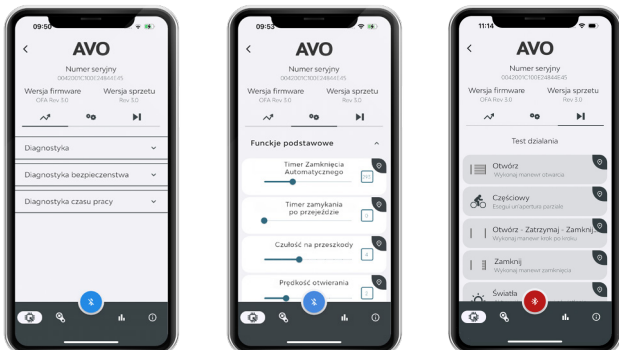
09:50

<

AVO

Numer seryjny
0042001C1000C346441.05

Wersja firmware
OFA Rev 3.0

Wersja sprzętu
Rev 3.0

Diagnostyka

Diagnostyka bezpieczeństwa

Diagnostyka czasu pracy

09:53

<

AVO

Numer seryjny
0042001C1000C346441.05

Wersja firmware
OFA Rev 3.0

Wersja sprzętu
Rev 3.0

Funkcje podstawowe

Timer Zamknięcia Automatycznego

Timer zamykania po przejeździe

Czułość na przeszkody

Prędkość otwierania

11:14

<

AVO

Numer seryjny
0042001C1000E348441.05

Wersja firmware
OFA Rev 3.0

Wersja sprzętu
Rev 3.0

Test działania

Otwórz
Wykonaj manewr otwarcia

Częściowy
Energia urządzenia częściowe

Otwórz - Zatrzymaj - Zamknij
Wykonaj manewr krok po kroku

Zamknij
Wykonaj manewr zamknięcia

Światła